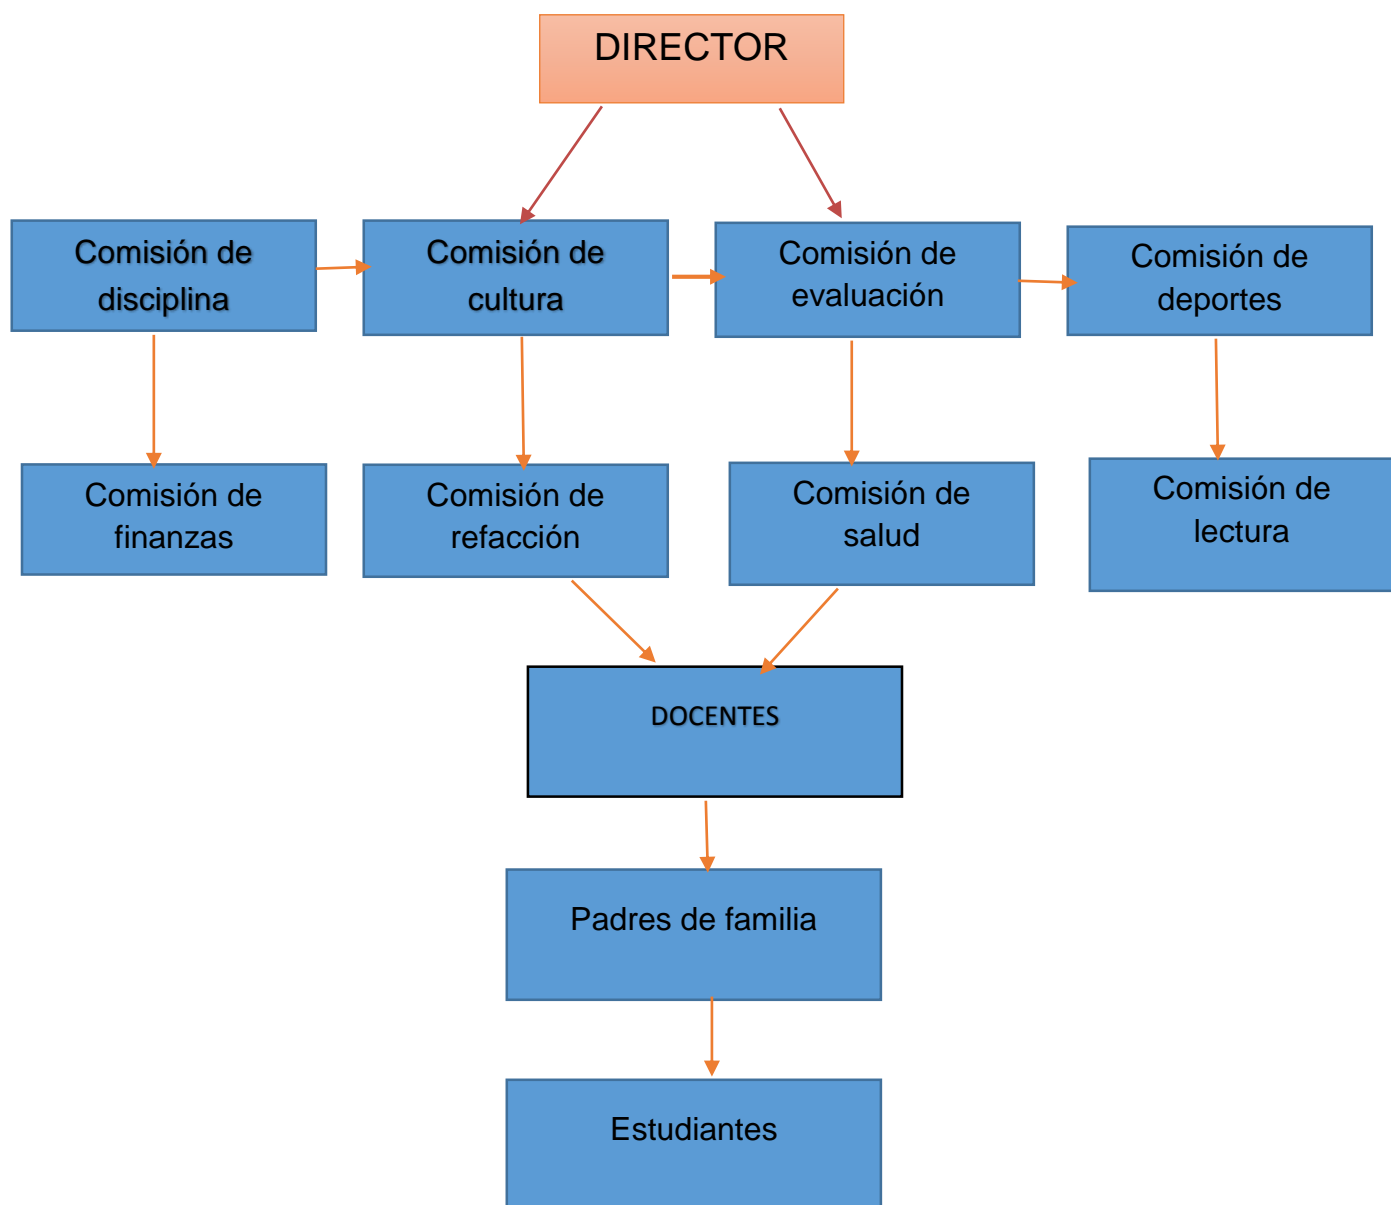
DIRECTOR

Comisión de disciplina

Comisión de cultura

Comisión de evaluación

Comisión de deportes

Comisión de finanzas

Comisión de refacción

Comisión de salud

Comisión de lectura

DOCENTES

Padres de familia

Estudiantes